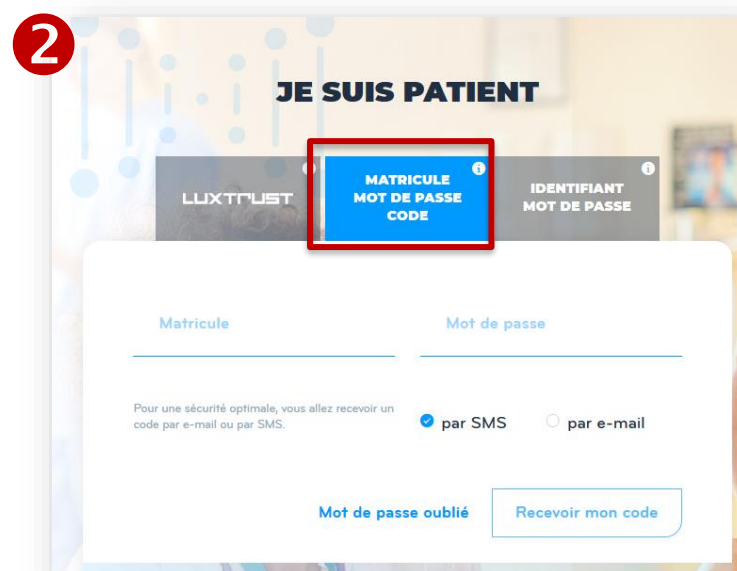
2

JE SUIS PATIENT

LUXTRUST

MATRICULE MOT DE PASSE CODE

IDENTIFIANT MOT DE PASSE

Matricule

Mot de passe

Pour une sécurité optimale, vous allez recevoir un code par e-mail ou par SMS.

par SMS

par e-mail

Mot de passe oublié

Recevoir mon code